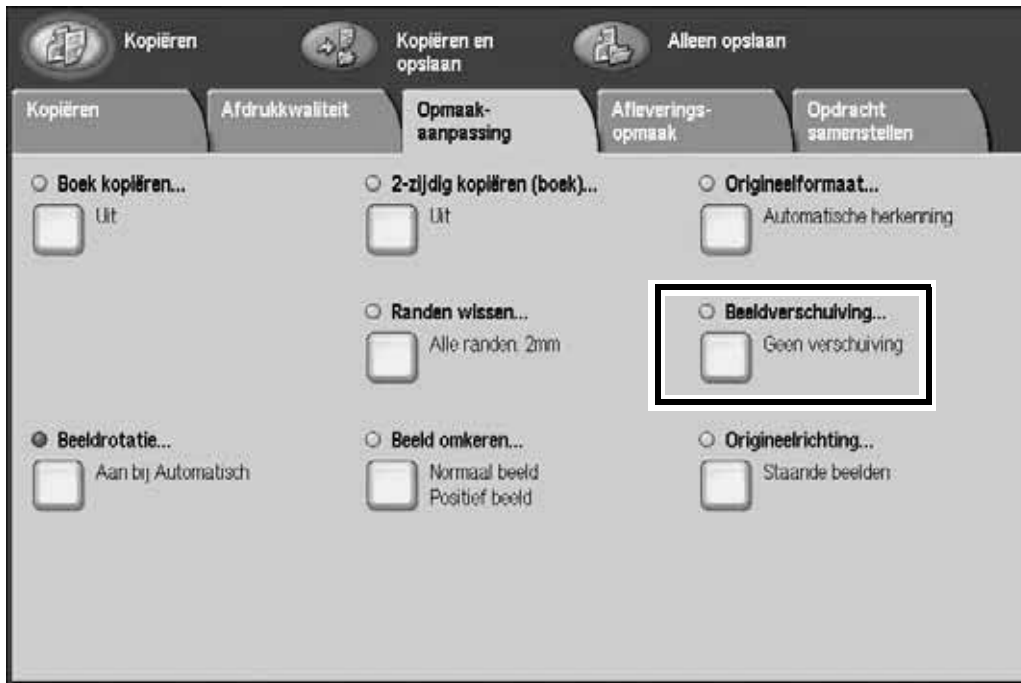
Kopiëren

Kopiëren en opslaan

Alleen opslaan

Kopiëren

Afdrukkwaliteit

Opmaakaanpassing

Afleveringsopmaak

Opdracht samenstellen

Boek kopiëren...

Uit

2-zijdig kopiëren (boek)...

Uit

Origineelformaat...

Automatische herkenning

Randen wissen...

Alle randen: 2mm

Beeldverschuiving...

Geen verschuiving

Beeldrotatie...

Aan bij Automatisch

Beeld omkeren...

Normaal beeld
Positief beeld

Origineelrichting...

Staande beelden